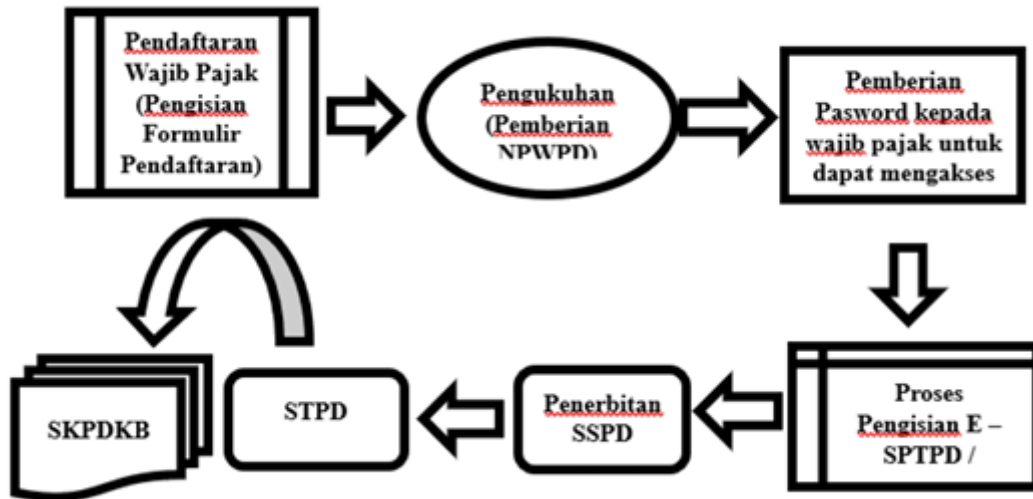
Pendaftaran Wajib Pajak (Pengisian Formulir Pendaftaran)

Pengukuhan (Pemberian NPWPD)

Pemberian Pasword kepada wajib pajak untuk dapat mengakses

Proses Pengisian E – SPTPD /

Penerbitan SSPD

STPD

SKPDKB